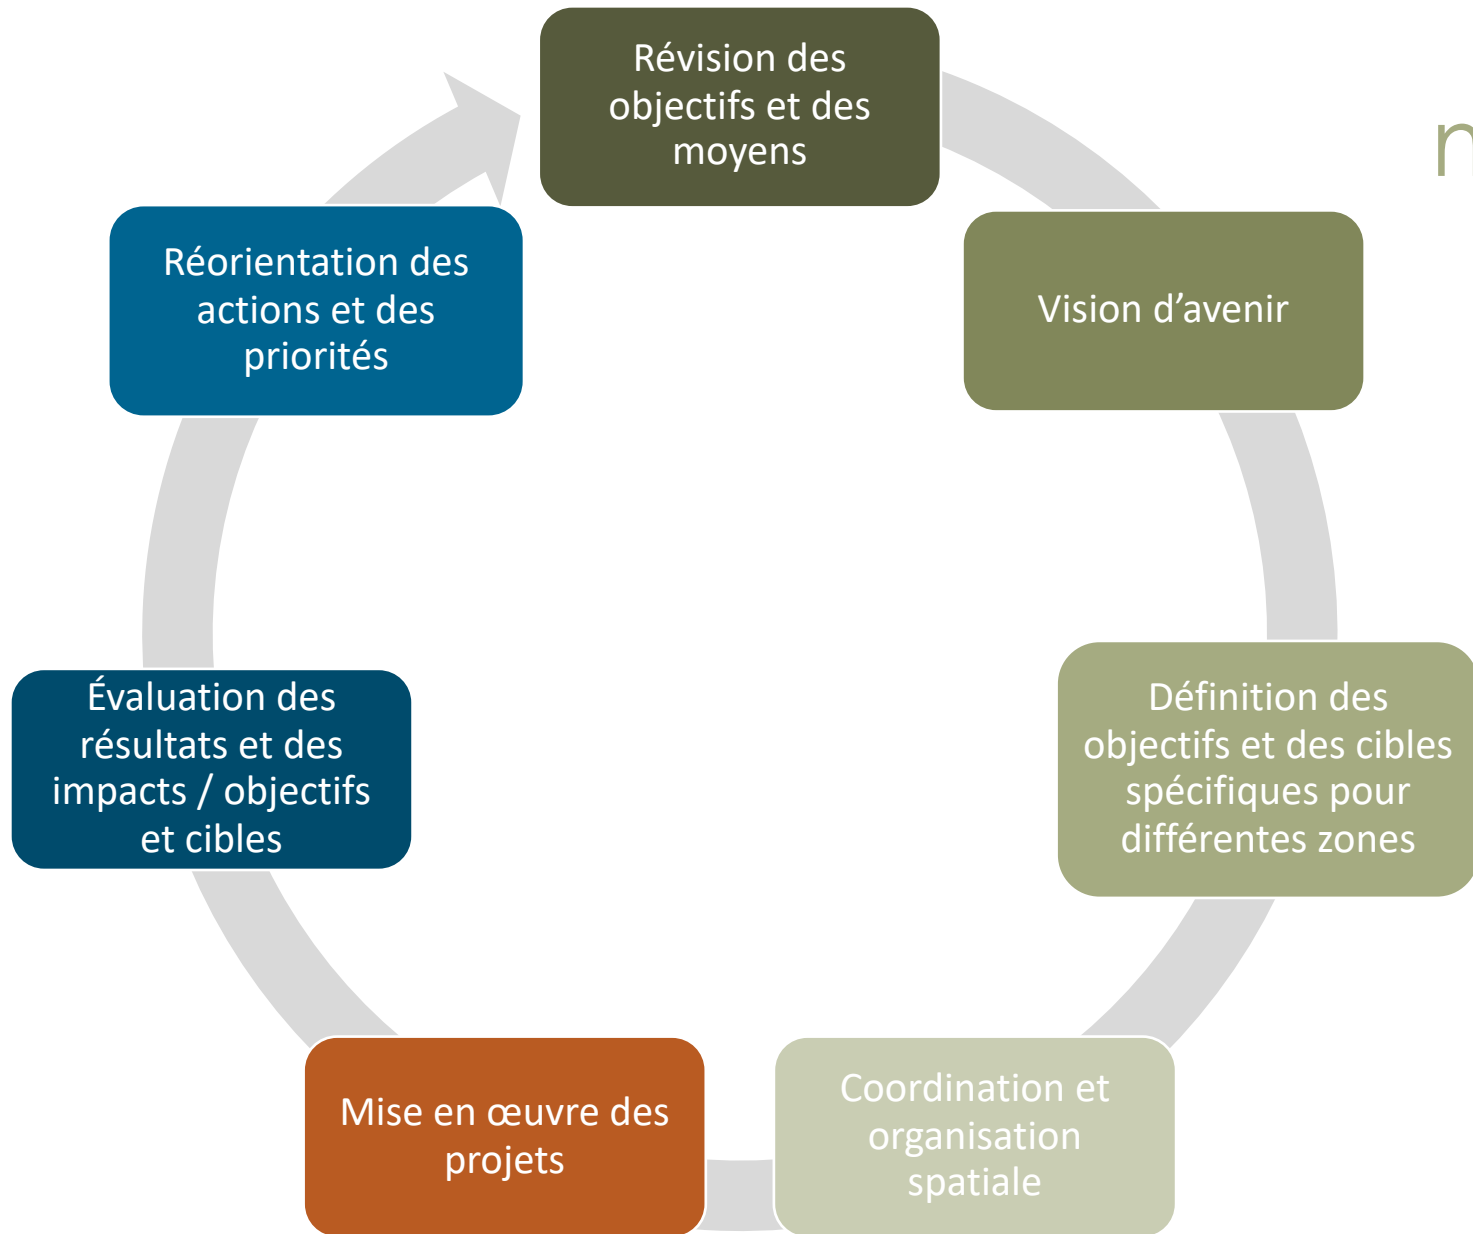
Révision des objectifs et des moyens

Vision d’avenir

Définition des objectifs et des cibles spécifiques pour différentes zones

Coordination et organisation spatiale

Mise en œuvre des projets

Évaluation des résultats et des impacts / objectifs et cibles

Réorientation des actions et des priorités

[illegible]